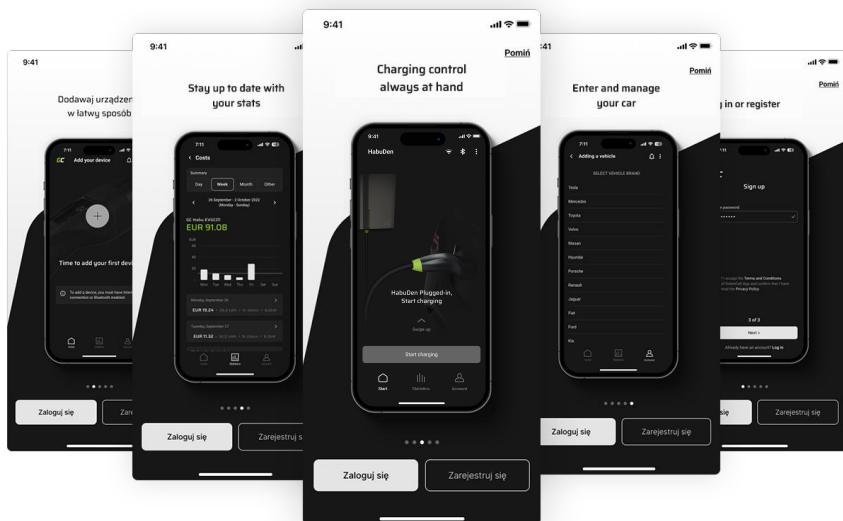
9:41

Dodawaj urządzen w łatwy sposób

GC Add your device

Time to add your first devi

To add a device, you must have inter connection or Bluetooth enabled

Zaloguj się

Zare

9:41

Stay up to date with your stats

7:11

Costs

Summary

Day Week Month Other

26 September - 2 October 2022 (Monday - Sunday)

GC Habu EV6C01

EUR 91.08

Mon Tue Wed Thu Fri Sat Sun

Monday, September 26

EUR 15.24

Tuesday, September 27

EUR 11.32

Zaloguj się

Zarejestruj s

9:41

Pomiń

Charging control always at hand

9:41

HabuDen

HabuDen Plugged-in, Start charging

Swipe up

Start charging

Start Statistics Account

Zaloguj się

Zarejestruj się

:41

Pomiń

Enter and manage your car

7:11

Adding a vehicle

SELECT VEHICLE BRAND

Tesla

Mercedes

Toyota

Volvo

Nissan

Hyundai

Porsche

Renault

Jaguar

Fiat

Ford

Kia

Zaloguj się

Zarejestruj się

Pomiń

g in or register

7:11

Sign up

password

I accept the Terms and Conditions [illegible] Privacy Policy.

3 of 3

Next

Already have an account? Log in

się

Zarejestruj się